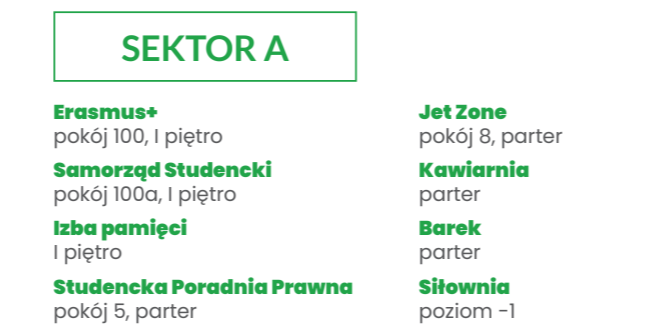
SEKTOR A

Erasmus+
pokój 100, I piętro

Samorząd Studencki
pokój 100a, I piętro

Izba pamięci
I piętro

Studencka Poradnia Prawna
pokój 5, parter

Jet Zone
pokój 8, parter

Kawiarnia
parter

Barek
parter

Siłownia
poziom -1